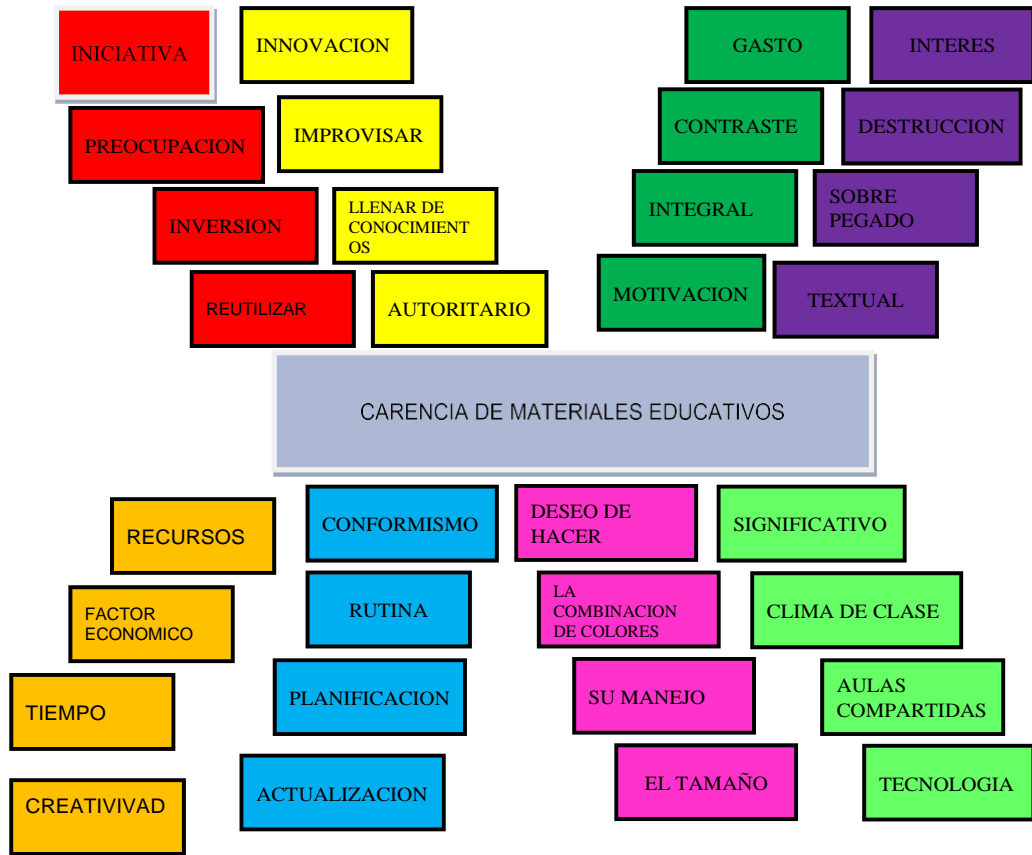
INICIATIVA

INNOVACION

PREOCUPACION

IMPROVISAR

INVERSION

LLENAR DE CONOCIMIENTOS

REUTILIZAR

AUTORITARIO

GASTO

INTERES

CONTRASTE

DESTRUCCION

INTEGRAL

SOBRE PEGADO

MOTIVACION

TEXTUAL

CARENCIA DE MATERIALES EDUCATIVOS

RECURSOS

CONFORMISMO

DESEO DE HACER

SIGNIFICATIVO

FACTOR ECONOMICO

RUTINA

LA COMBINACION DE COLORES

CLIMA DE CLASE

TIEMPO

PLANIFICACION

SU MANEJO

AULAS COMPARTIDAS

CREATIVIVAD

ACTUALIZACION

EL TAMAÑO

TECNOLOGIA